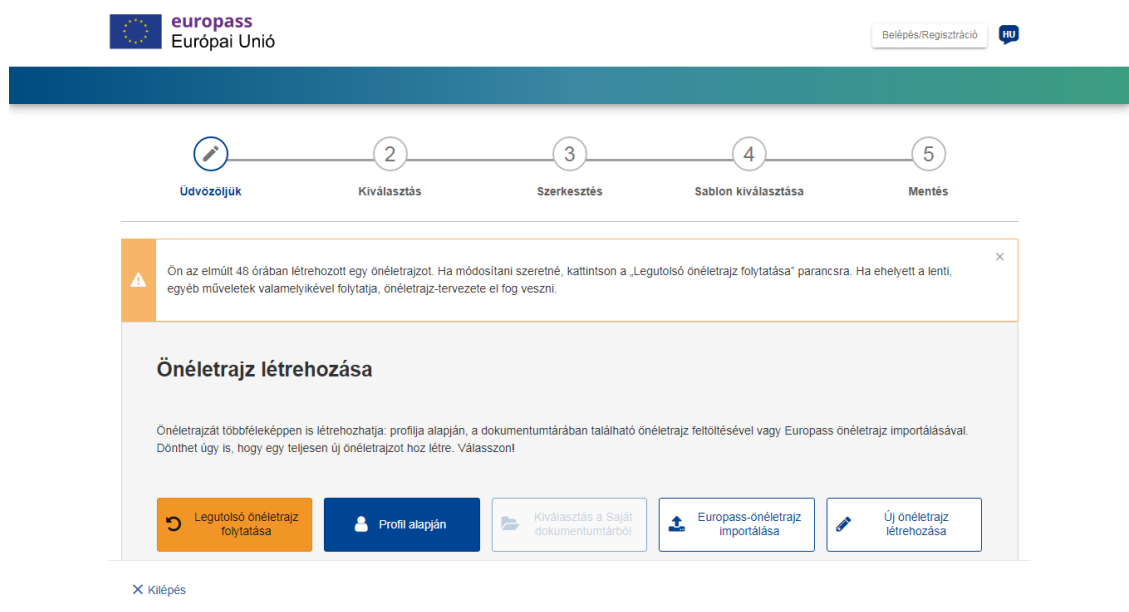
europass
Európai Unió

Belépés/Regisztráció

HU

Üdvözöljük

2
Kiválasztás

3
Szerkesztés

4
Sablon kiválasztása

5
Mentés

Ön az elmúlt 48 órában létrehozott egy önéletrajzot. Ha módosítani szeretné, kattintson a „Legutolsó önéletrajz folytatása” parancsra. Ha ehelyett a lenti, egyéb műveletek valamelyikével folytatja, önéletrajz-tervezete el fog veszni.

×

Önéletrajz létrehozása

Önéletrajzát többféleképpen is létrehozhatja: profilja alapján, a dokumentumtárában található önéletrajz feltöltésével vagy Europass önéletrajz importálásával. Dönthet úgy is, hogy egy teljesen új önéletrajzot hoz létre. Válasszon!

Legutolsó önéletrajz folytatása

Profil alapján

Kiválasztás a Saját dokumentumtárból

Europass-önéletrajz importálása

Új önéletrajz létrehozása

× Kilépés